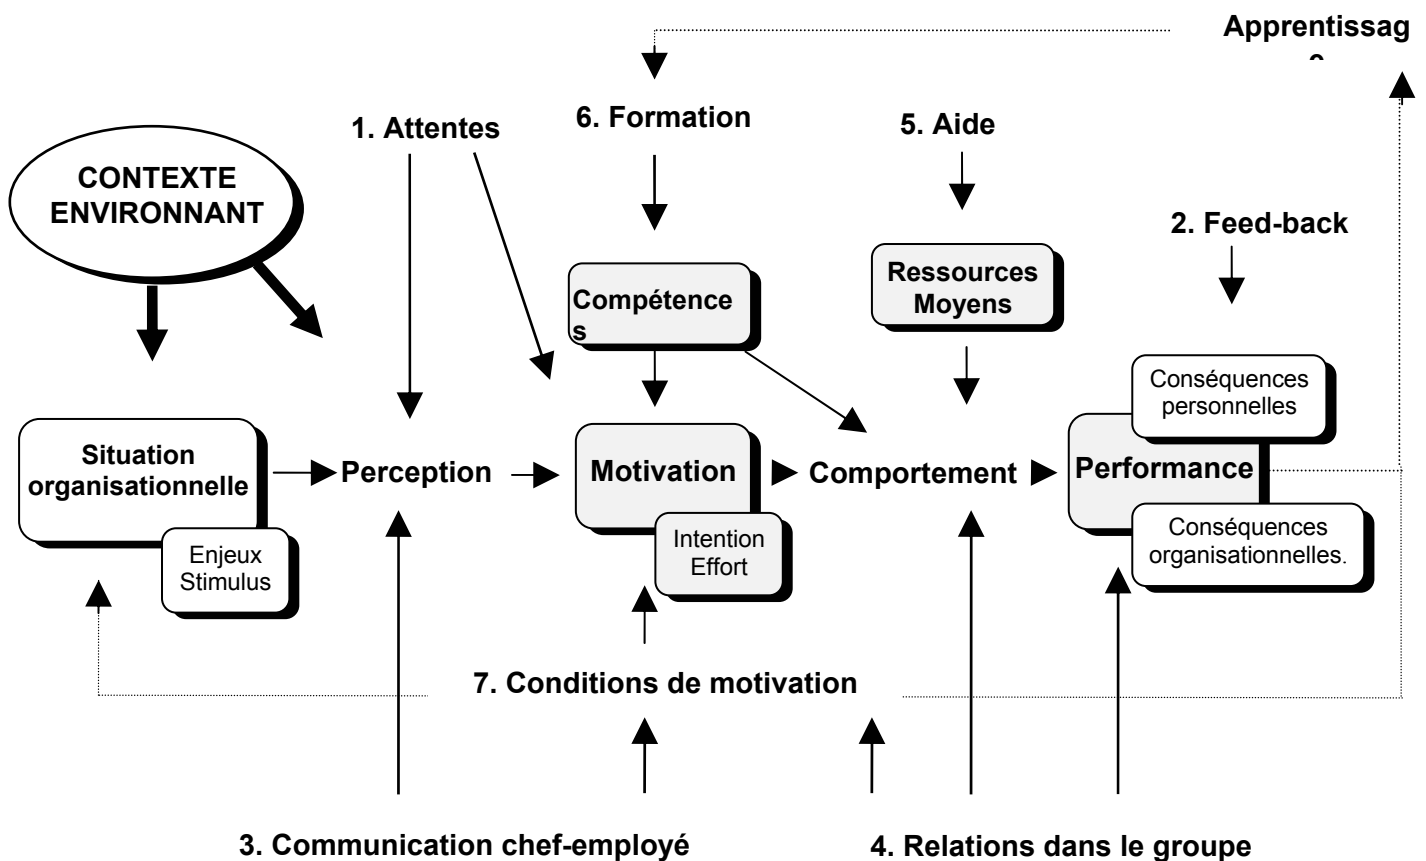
Apprentissag
e

1. Attentes

6. Formation

5. Aide

CONTEXTE ENVIRONNANT

2. Feed-back

Compétence
s

Ressources Moyens

Conséquences personnelles

Situation organisationnelle

Perception

Motivation

Comportement

Performance

Enjeux Stimulus

Intention Effort

Conséquences organisationnelles.

7. Conditions de motivation

3. Communication chef-employé

4. Relations dans le groupe